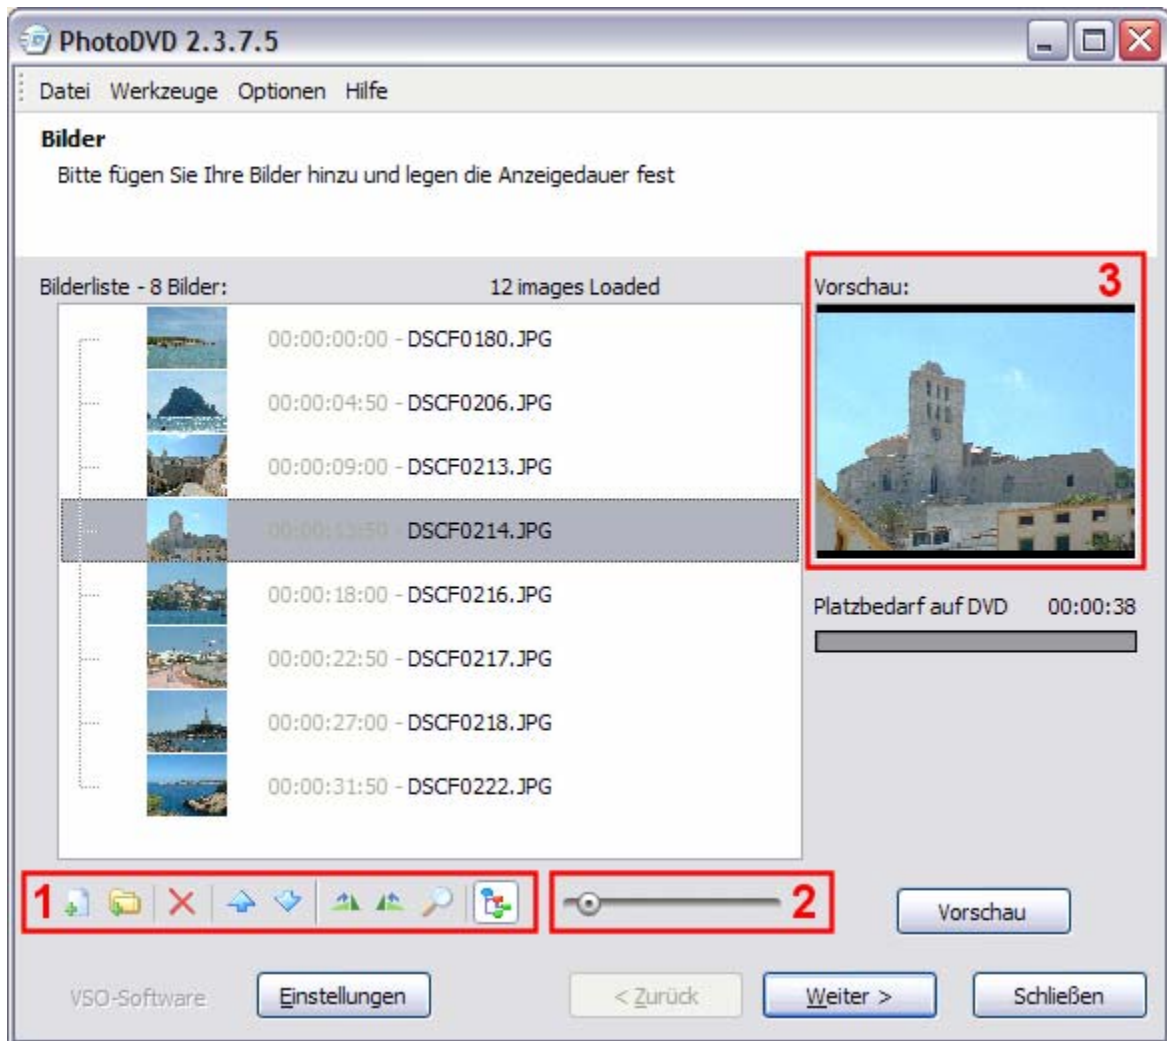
PhotoDVD 2.3.7.5

Datei Werkzeuge Optionen Hilfe

**Bilder**
Bitte fügen Sie Ihre Bilder hinzu und legen die Anzeigedauer fest

Bilderliste - 8 Bilder:
12 images Loaded

00:00:00:00 - DSCF0180.JPG
00:00:04:50 - DSCF0206.JPG
00:00:09:00 - DSCF0213.JPG
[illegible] DSCF0214.JPG
00:00:18:00 - DSCF0216.JPG
00:00:22:50 - DSCF0217.JPG
00:00:27:00 - DSCF0218.JPG
00:00:31:50 - DSCF0222.JPG

Vorschau:
3

Platzbedarf auf DVD 00:00:38

1
2

Vorschau

VSO-Software
Einstellungen
< Zurück
Weiter >
Schließen